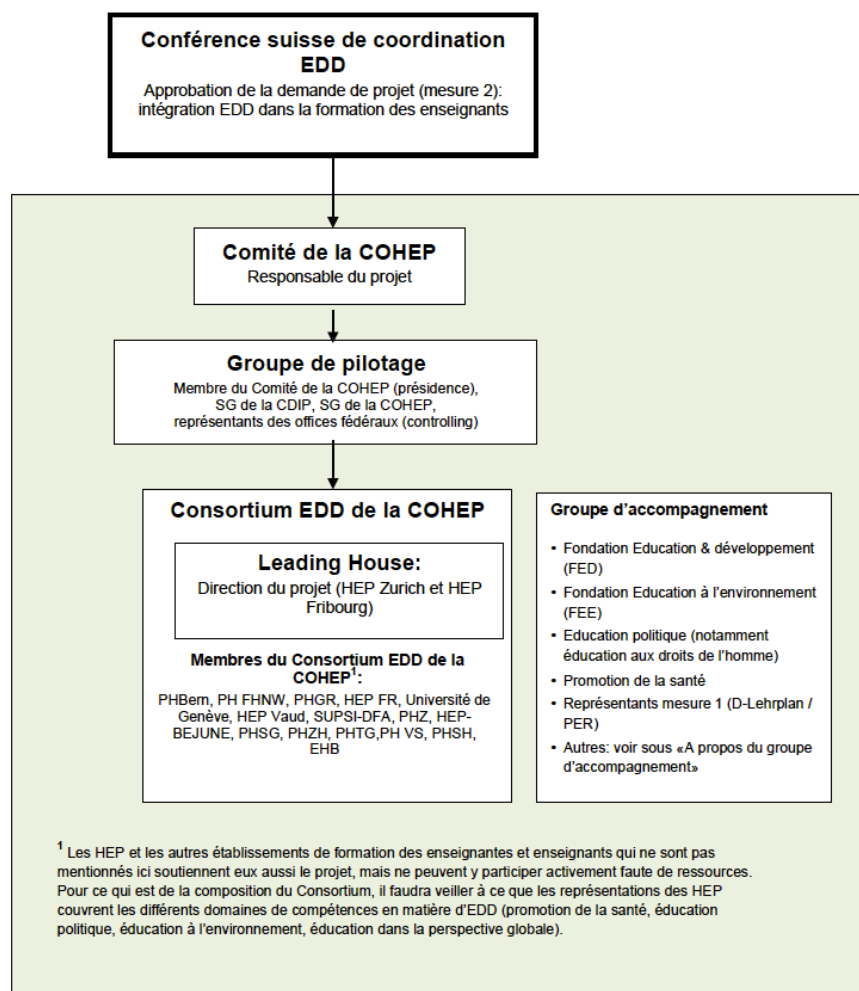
Conférence suisse de coordination EDD

Approbation de la demande de projet (mesure 2): intégration EDD dans la formation des enseignants

Comité de la COHEP

Responsable du projet

Groupe de pilotage

Membre du Comité de la COHEP (présidence), SG de la CDIP, SG de la COHEP, représentants des offices fédéraux (controlling)

Consortium EDD de la COHEP

Leading House:

Direction du projet (HEP Zurich et HEP Fribourg)

Membres du Consortium EDD de la COHEP$^1$:

PHBern, PH FHNW, PHGR, HEP FR, Université de Genève, HEP Vaud, SUPSI-DFA, PHZ, HEP-BEJUNE, PHSG, PHZH, PHTG,PH VS, PHSH, EHB

Groupe d'accompagnement

- Fondation Education & développement (FED)
- Fondation Education à l'environnement (FEE)
- Education politique (notamment éducation aux droits de l'homme)
- Promotion de la santé
- Représentants mesure 1 (D-Lehrplan / PER)
- Autres: voir sous «A propos du groupe d'accompagnement»

$^1$ Les HEP et les autres établissements de formation des enseignantes et enseignants qui ne sont pas mentionnés ici soutiennent eux aussi le projet, mais ne peuvent y participer activement faute de ressources. Pour ce qui est de la composition du Consortium, il faudra veiller à ce que les représentations des HEP couvrent les différents domaines de compétences en matière d'EDD (promotion de la santé, éducation politique, éducation à l'environnement, éducation dans la perspective globale).